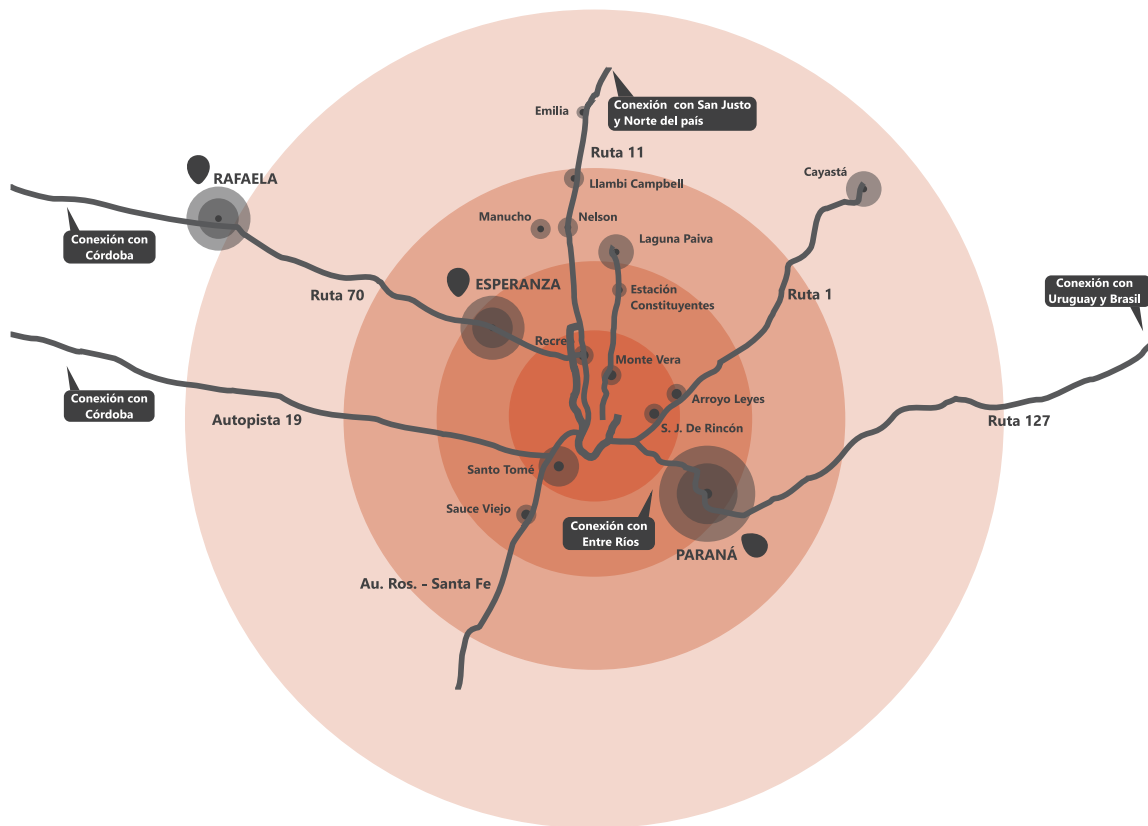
Emilia

Conexión con San Justo y Norte del país

Ruta 11

RAFAELA

Llambi Campbell

Cayastá

Manucho

Nelson

Conexión con Córdoba

Laguna Paiva

Ruta 70

ESPERANZA

Estación Constituyentes

Ruta 1

Conexión con Uruguay y Brasil

Recreo

Monte Vera

Conexión con Córdoba

Arroyo Leyes

Autopista 19

S. J. De Rincón

Ruta 127

Santo Tomé

Sauce Viejo

Conexión con Entre Ríos

PARANÁ

Au. Ros. - Santa Fe